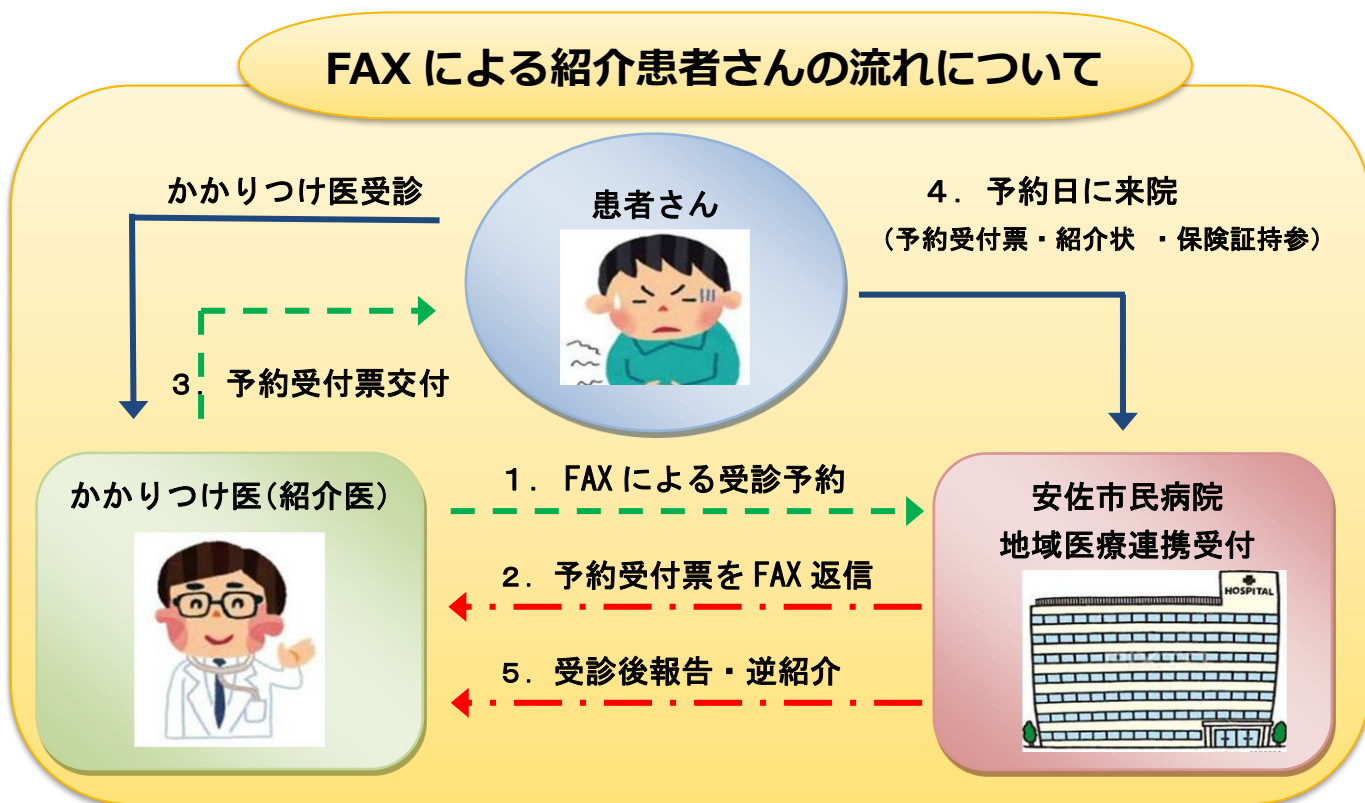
FAX による紹介患者さんの流れについて

かかりつけ医受診

患者さん

４．予約日に来院
（予約受付票・紹介状　・保険証持参）

３．予約受付票交付

かかりつけ医(紹介医)

１．FAX による受診予約

２．予約受付票を FAX 返信

５．受診後報告・逆紹介

安佐市民病院
地域医療連携受付

HOSPITAL